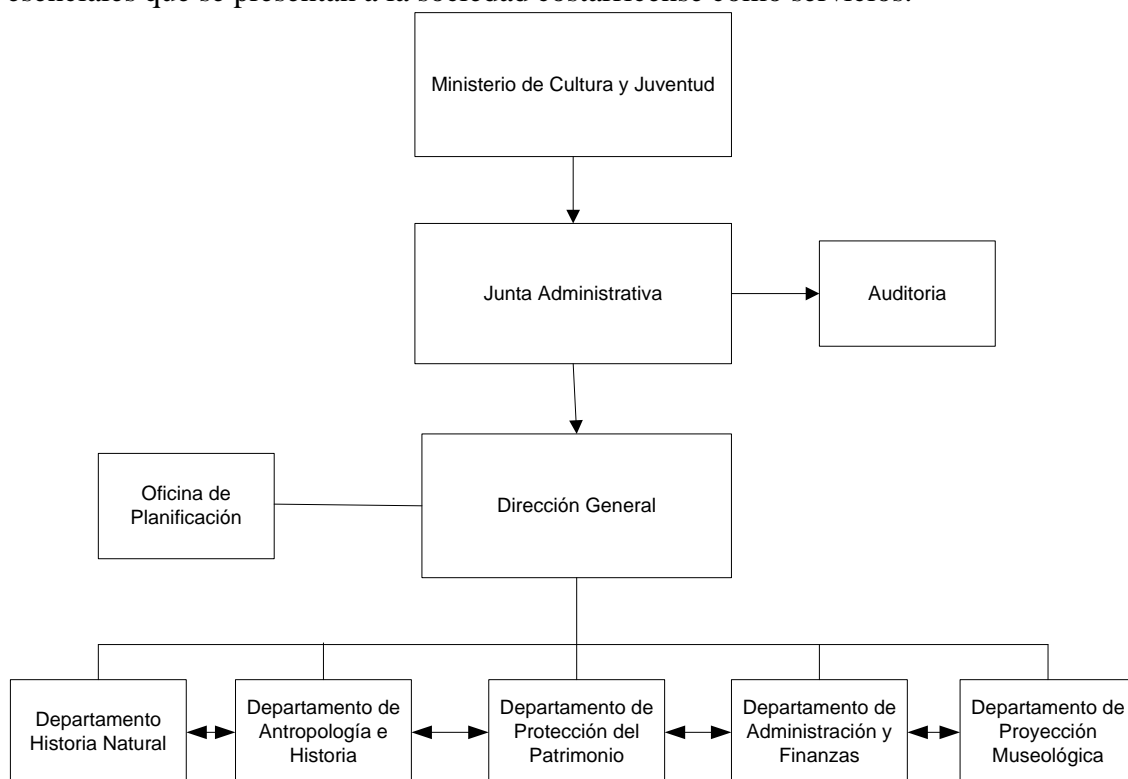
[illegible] que se presentan a la sociedad costarricense como servicios.

Ministerio de Cultura y Juventud

Junta Administrativa

Auditoria

Oficina de Planificación

Dirección General

Departamento Historia Natural

Departamento de Antropología e Historia

Departamento de Protección del Patrimonio

Departamento de Administración y Finanzas

Departamento de Proyección Museológica